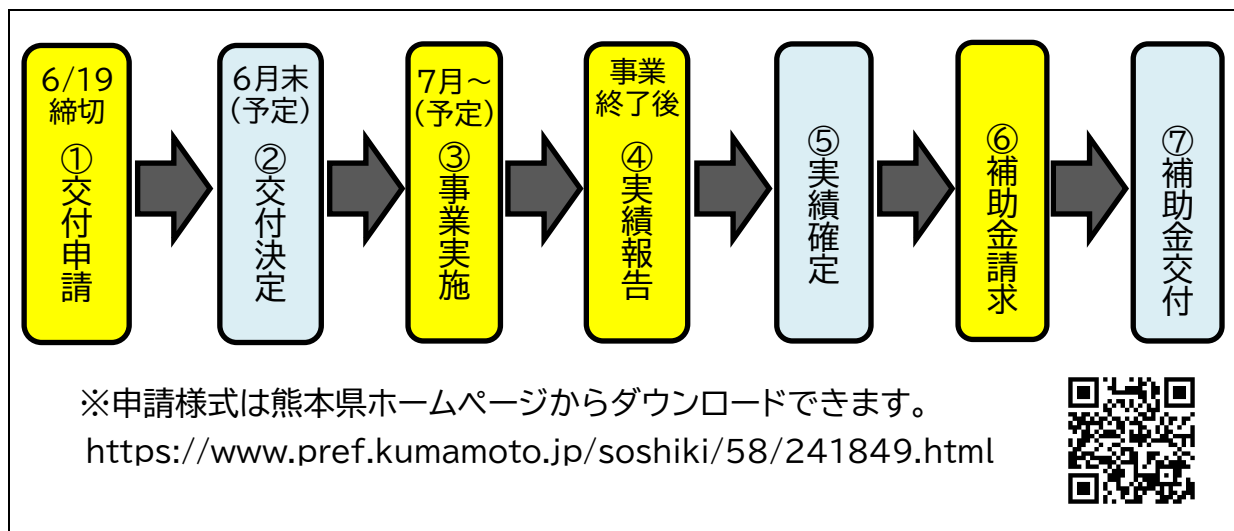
6/19
締切
①交付申請

6月末
(予定)
②交付決定

7月～
(予定)
③事業実施

事業
終了後
④実績報告

⑤実績確定

⑥補助金請求

⑦補助金交付

※申請様式は熊本県ホームページからダウンロードできます。
https://www.pref.kumamoto.jp/soshiki/58/241849.html